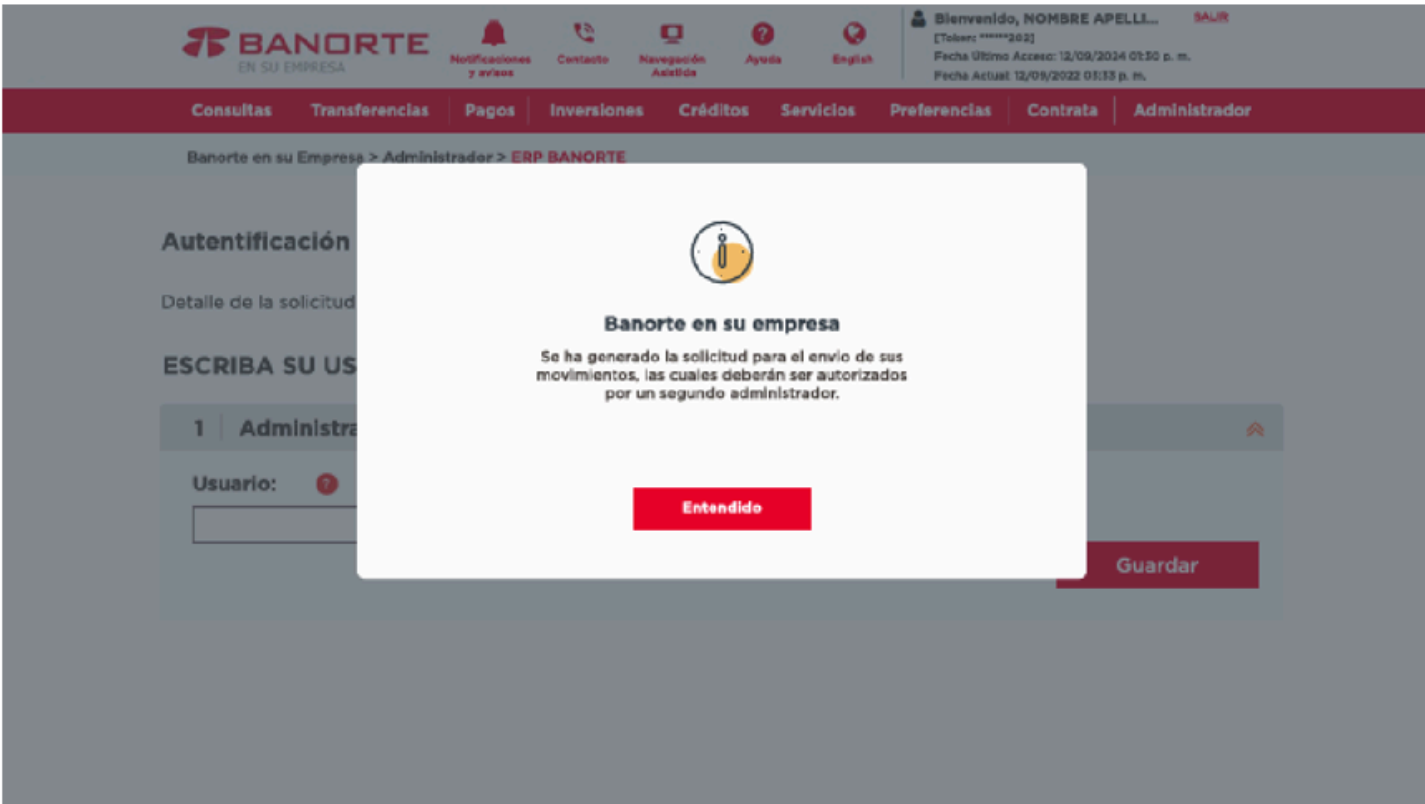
BANORTE
EN SU EMPRESA

Notificaciones y avisos
Contacto
Navegación Asistida
Ayuda
English

Bienvenido, NOMBRE APELLI...
SALIR
[Token: ******202]
Fecha Último Acceso: 12/09/2024 01:30 p. m.
Fecha Actual: 12/09/2022 01:33 p. m.

Consultas | Transferencias | Pagos | Inversiones | Créditos | Servicios | Preferencias | Contrata | Administrador

Banorte en su Empresa > Administrador > ERP BANORTE

Autentificación

Detalle de la solicitud

ESCRIBA SU US

1 Administra

Usuario:

Guardar

Banorte en su empresa

Se ha generado la solicitud para el envio de sus movimientos, las cuales deberán ser autorizados por un segundo administrador.

Entendido